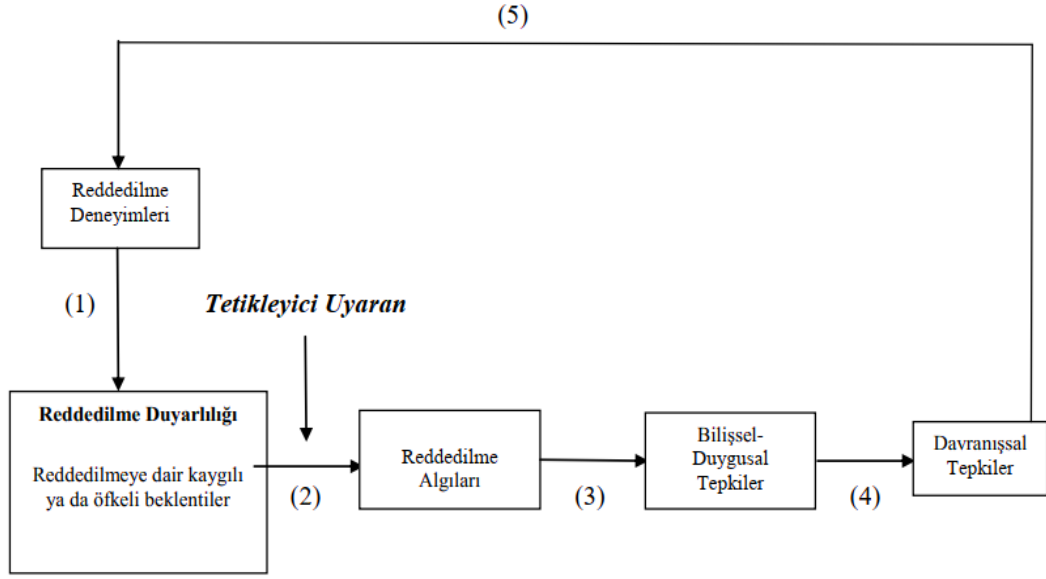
(5)

Reddedilme Deneyimleri

(1)

Tetikleyici Uyaran

**Reddedilme Duyarlılığı**

Reddedilmeye dair kaygılı ya da öfkeli beklentiler

(2)

Reddedilme Algıları

(3)

Bilişsel-Duygusal Tepkiler

(4)

Davranışsal Tepkiler